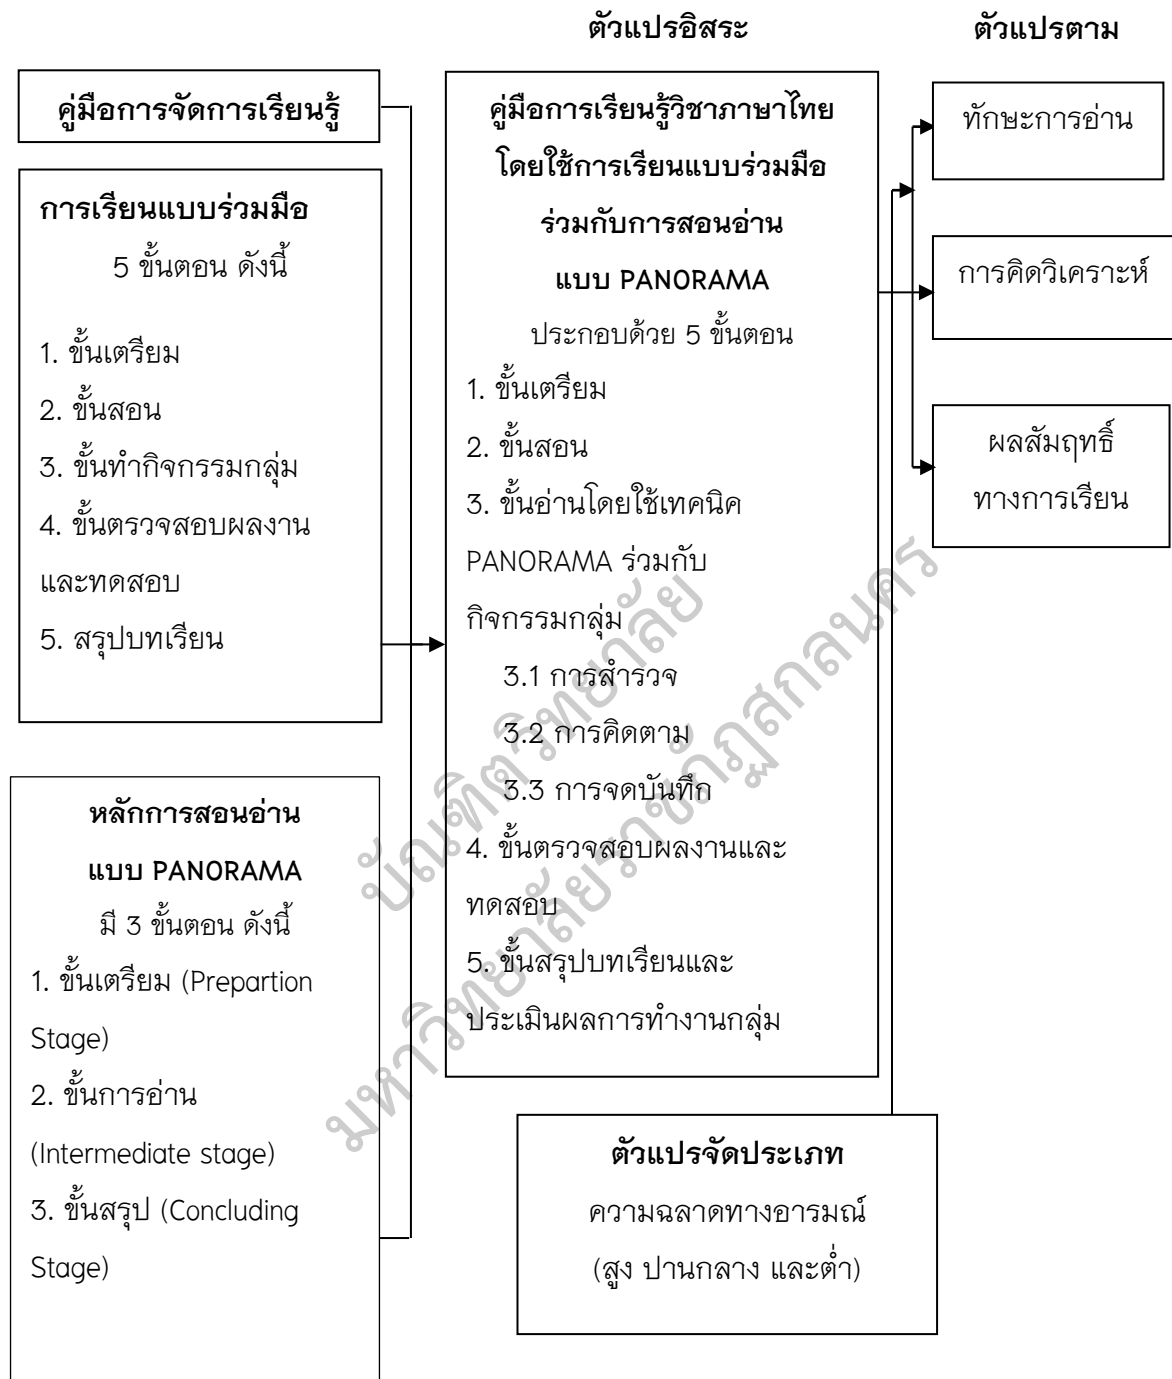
ตัวแปรอิสระ

ตัวแปรตาม

คู่มือการจัดการเรียนรู้

การเรียนแบบร่วมมือ
5 ขั้นตอน ดังนี้

1. ขั้นเตรียม
2. ขั้นสอน
3. ขั้นทำกิจกรรมกลุ่ม
4. ขั้นตรวจสอบผลงานและทดสอบ
5. สรุปบทเรียน

หลักการสอนอ่าน
แบบ PANORAMA
มี 3 ขั้นตอน ดังนี้
1. ขั้นเตรียม (Prepartion Stage)
2. ขั้นการอ่าน (Intermediate stage)
3. ขั้นสรุป (Concluding Stage)

คู่มือการเรียนรู้วิชาภาษาไทย
โดยใช้การเรียนแบบร่วมมือ
ร่วมกับการสอนอ่าน
แบบ PANORAMA
ประกอบด้วย 5 ขั้นตอน
1. ขั้นเตรียม
2. ขั้นสอน
3. ขั้นอ่านโดยใช้เทคนิค PANORAMA ร่วมกับกิจกรรมกลุ่ม
3.1 การสำรวจ
3.2 การคิดตาม
3.3 การจดบันทึก
4. ขั้นตรวจสอบผลงานและทดสอบ
5. ขั้นสรุปบทเรียนและประเมินผลการทำงานกลุ่ม

ทักษะการอ่าน

การคิดวิเคราะห์

ผลสัมฤทธิ์
ทางการเรียน

ตัวแปรจัดประเภท
ความฉลาดทางอารมณ์
(สูง ปานกลาง และต่ำ)

บัณฑิตวิทยาลัย
มหาวิทยาลัยราชภัฏสกลนคร